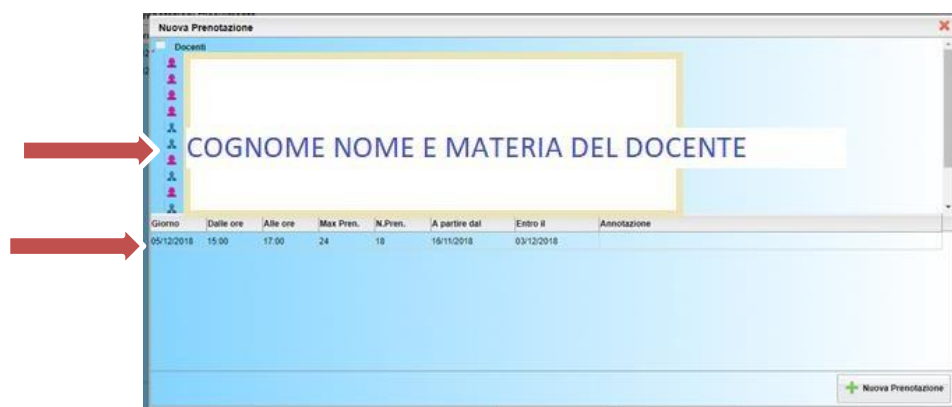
Nuova Prenotazione

Docenti

COGNOME NOME E MATERIA DEL DOCENTE

| Giorno | Dalle ore | Alle ore | Max Pren. | N.Pren. | A partire dal | Entro il | Annotazione |
|---|---|---|---|---|---|---|---|
| 05/12/2018 | 15:00 | 17:00 | 24 | 18 | 16/11/2018 | 03/12/2018 | |

Nuova Prenotazione